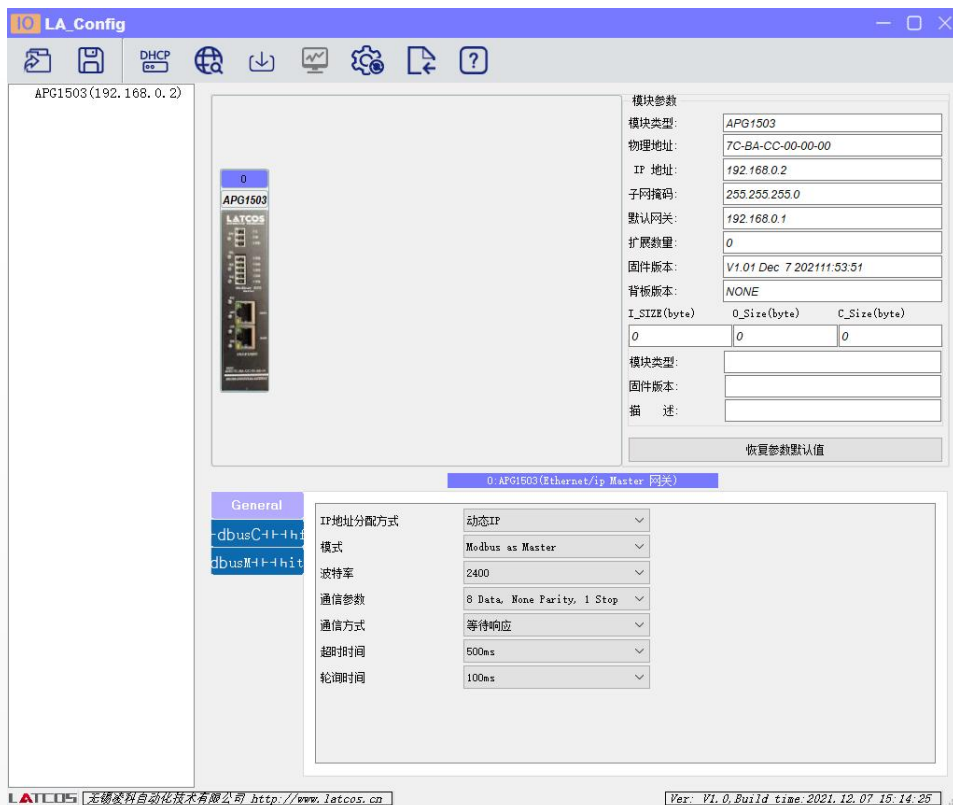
IO LA_Config

DHCP

APG1503(192.168.0.2)

0
APG1503
LATCOS

模块参数
模块类型: APG1503
物理地址: 7C-BA-CC-00-00-00
IP 地址: 192.168.0.2
子网掩码: 255.255.255.0
默认网关: 192.168.0.1
扩展数量: 0
固件版本: V1.01 Dec 7 202111:53:51
背板版本: NONE

| I_SIZE(byte) | O_Size(byte) | C_Size(byte) |
|---|---|---|
| 0 | 0 | 0 |

模块类型:
固件版本:
描 述:
恢复参数默认值

0:APG1503(Ethernet/ip Master 网关)

General
-dbusC⊣⊢⊣hi
dbusM⊣⊢⊣hit

IP地址分配方式 动态IP
模式 Modbus as Master
波特率 2400
通信参数 8 Data, None Parity, 1 Stop
通信方式 等待响应
超时时间 500ms
轮询时间 100ms

LATCOS 无锡凌科自动化技术有限公司 http://www.latcos.cn
Ver: V1.0,Build time:2021.12.07 15:14:25